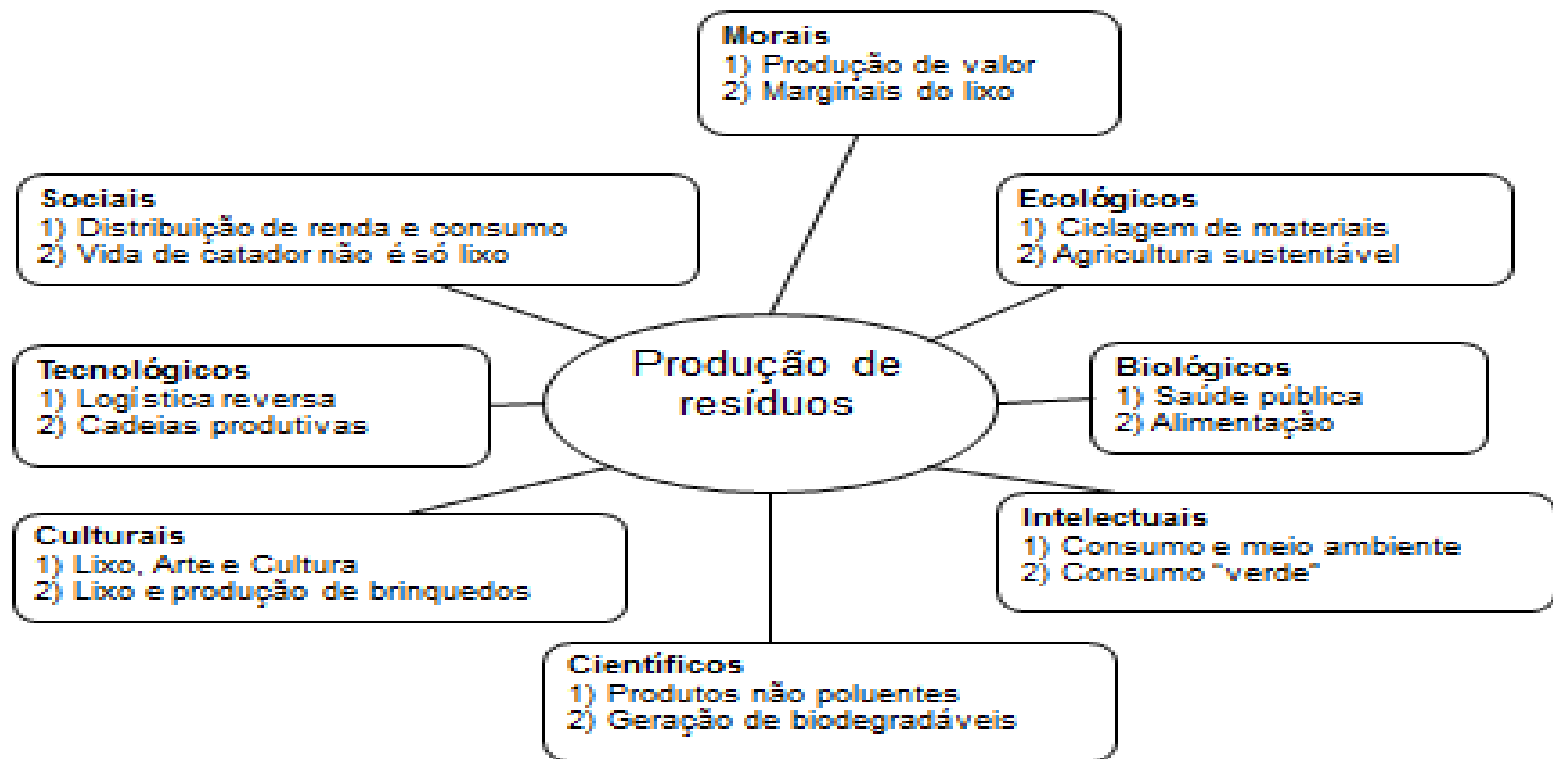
Morais
1) Produção de valor
2) Marginais do lixo

Sociais
1) Distribuição de renda e consumo
2) Vida de catador não é só lixo

Ecológicos
1) Ciclagem de materiais
2) Agricultura sustentável

Tecnológicos
1) Logística reversa
2) Cadeias produtivas

Produção de resíduos

Biológicos
1) Saúde pública
2) Alimentação

Culturais
1) Lixo, Arte e Cultura
2) Lixo e produção de brinquedos

Intelectuais
1) Consumo e meio ambiente
2) Consumo "verde"

Científicos
1) Produtos não poluentes
2) Geração de biodegradáveis